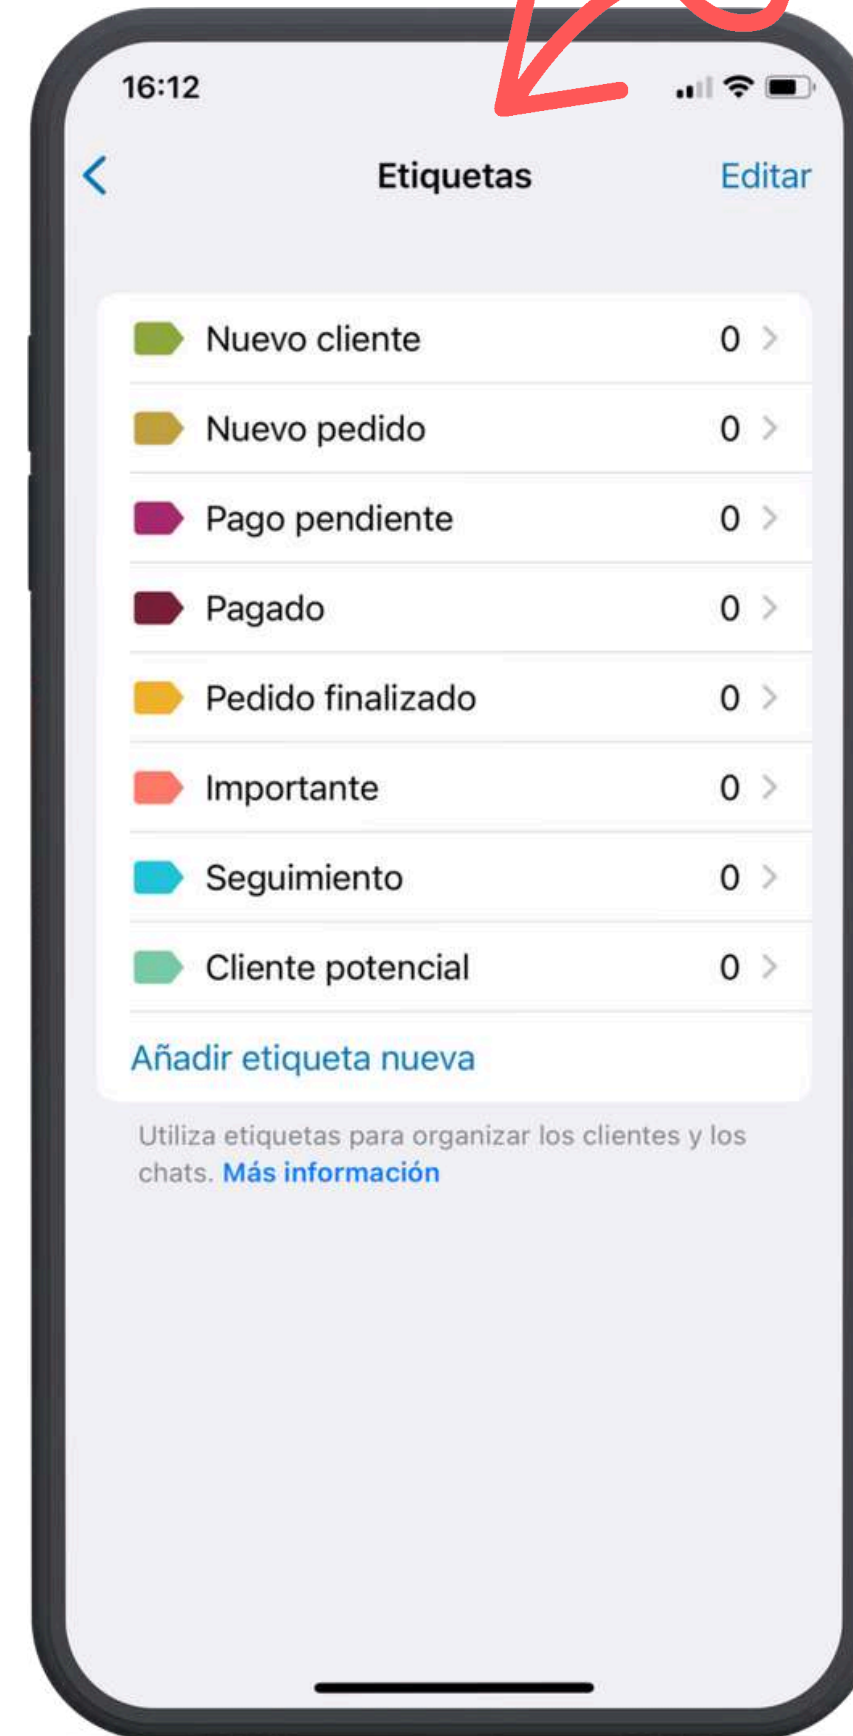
16:12

Etiquetas

Editar

Nuevo cliente 0

Nuevo pedido 0

Pago pendiente 0

Pagado 0

Pedido finalizado 0

Importante 0

Seguimiento 0

Cliente potencial 0

Añadir etiqueta nueva

Utiliza etiquetas para organizar los clientes y los chats. Más información